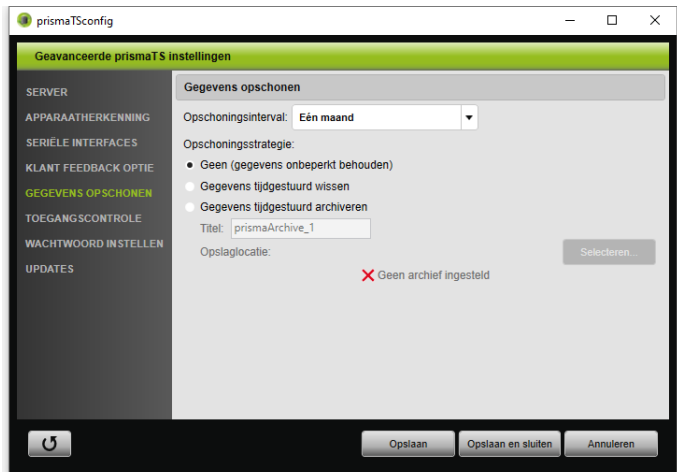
prismaTSconfig

Geavanceerde prismaTS instellingen

SERVER
APPARAATHERKENNING
SERIËLE INTERFACES
KLANT FEEDBACK OPTIE
GEGEVENS OPSCHONEN
TOEGANGSCONTROLE
WACHTWOORD INSTELLEN
UPDATES

Gegevens opschonen

Opschoningsinterval: Eén maand

Opschoningsstrategie:
Geen (gegevens onbeperkt behouden)
Gegevens tijdgestuurd wissen
Gegevens tijdgestuurd archiveren
Titel: prismaArchive_1
Opslaglocatie:
Selecteren...
Geen archief ingesteld

Opslaan
Opslaan en sluiten
Annuleren